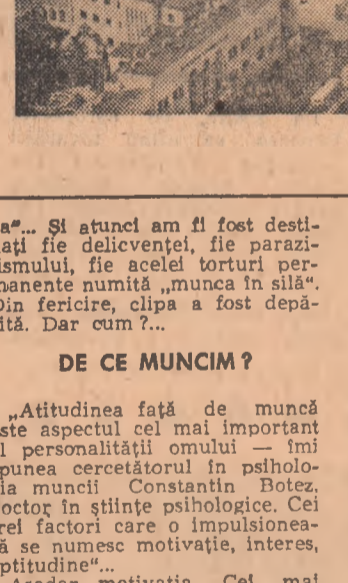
a"... Şi atunci am fi fost destinaţi fie delicvenţei, fie parazitismului, fie acelei torturi permanente numită „munca în silă". Din fericire, clipa a fost depăită. Dar cum?...

DE CE MUNCIM?

„Atitudinea faţă de muncă este aspectul cel mai important al personalităţii omului — îmi spunea cercetătorul în psihologia muncii Constantin Botez, doctor în ştiinţe psihologice. Cei trei factori care o impulsionează se numesc motivaţie, interes, aptitudine"...

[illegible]